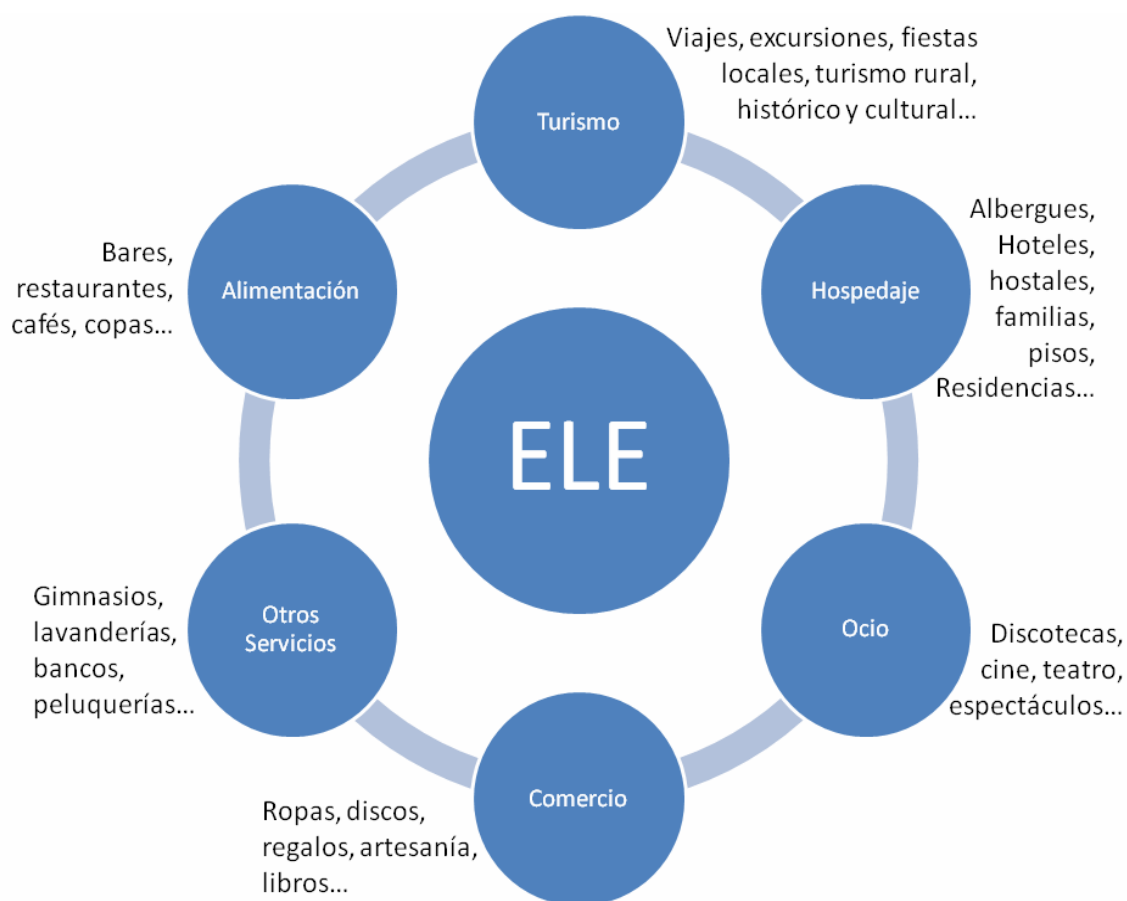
Turismo

Viajes, excursiones, fiestas locales, turismo rural, histórico y cultural…

Alimentación

Bares, restaurantes, cafés, copas…

Hospedaje

Albergues, Hoteles, hostales, familias, pisos, Residencias…

ELE

Otros Servicios

Gimnasios, lavanderías, bancos, peluquerías…

Ocio

Discotecas, cine, teatro, espectáculos…

Comercio

Ropas, discos, regalos, artesanía, libros…